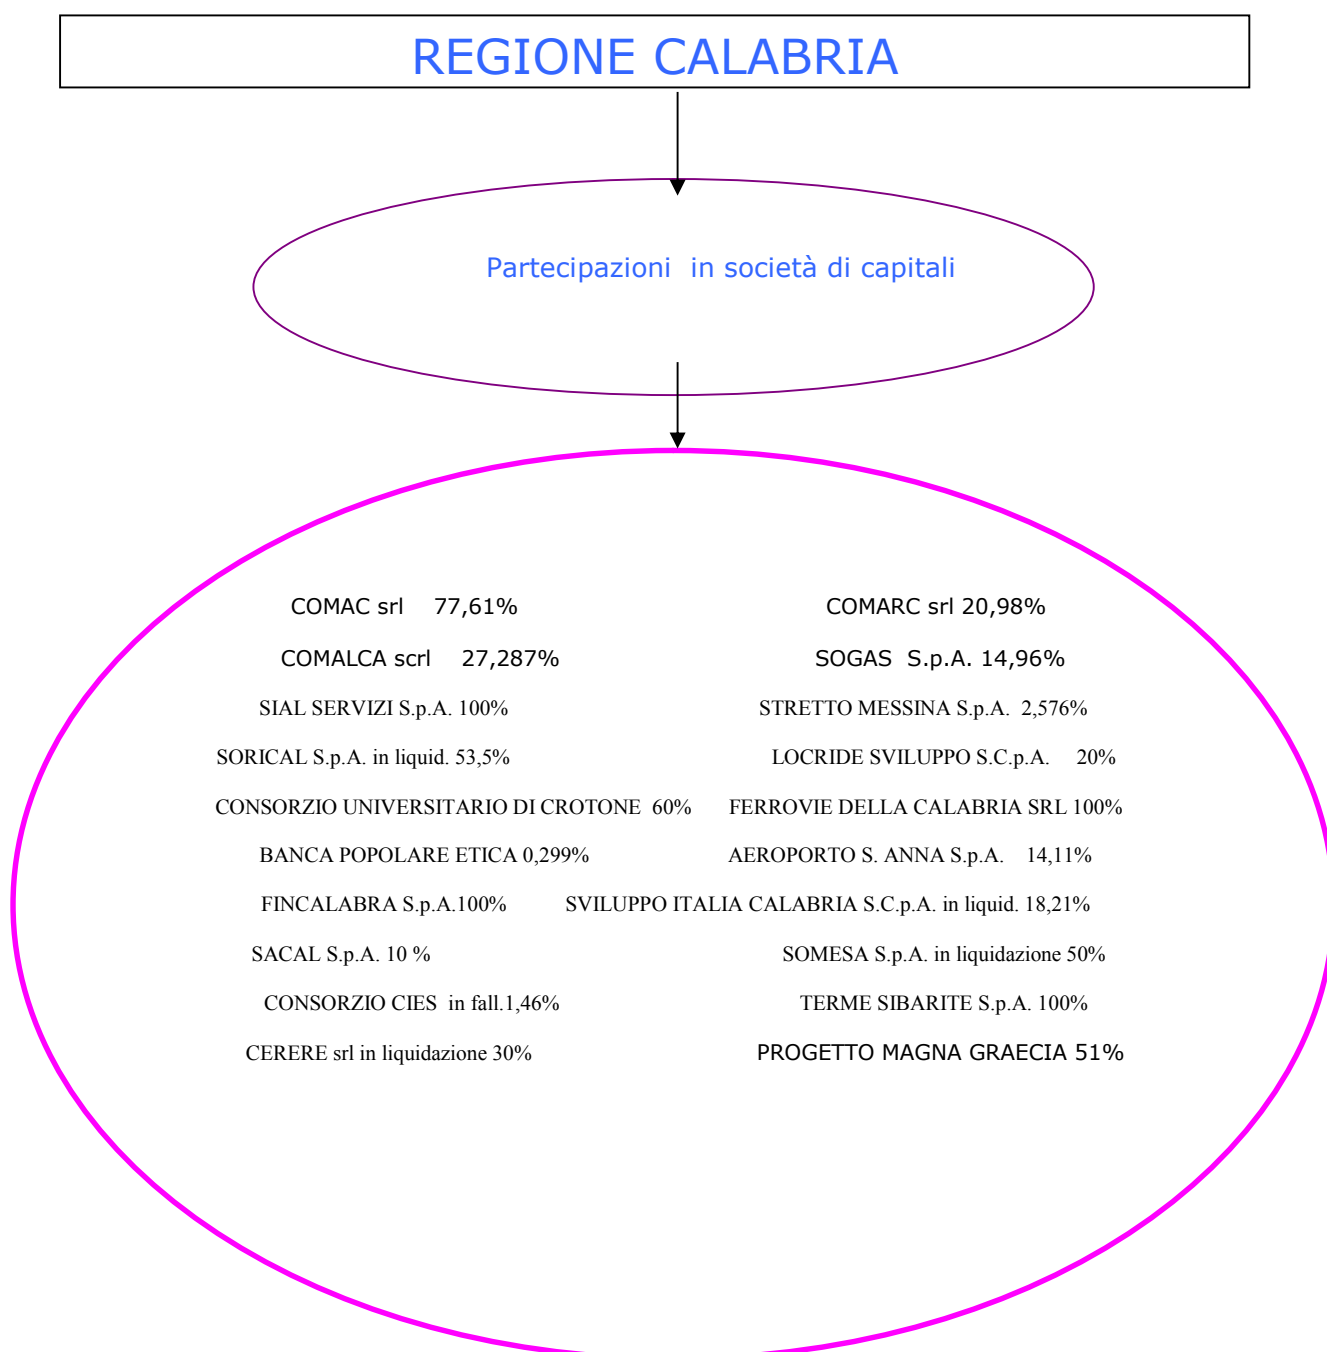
REGIONE CALABRIA

Partecipazioni in società di capitali

COMAC srl 77,61%

COMARC srl 20,98%

COMALCA scrl 27,287%

SOGAS S.p.A. 14,96%

SIAL SERVIZI S.p.A. 100%

STRETTO MESSINA S.p.A. 2,576%

SORICAL S.p.A. in liquid. 53,5%

LOCRIDE SVILUPPO S.C.p.A. 20%

CONSORZIO UNIVERSITARIO DI CROTONE 60%

FERROVIE DELLA CALABRIA SRL 100%

BANCA POPOLARE ETICA 0,299%

AEROPORTO S. ANNA S.p.A. 14,11%

FINCALABRA S.p.A.100%

SVILUPPO ITALIA CALABRIA S.C.p.A. in liquid. 18,21%

SACAL S.p.A. 10 %

SOMESA S.p.A. in liquidazione 50%

CONSORZIO CIES in fall.1,46%

TERME SIBARITE S.p.A. 100%

CERERE srl in liquidazione 30%

PROGETTO MAGNA GRAECIA 51%